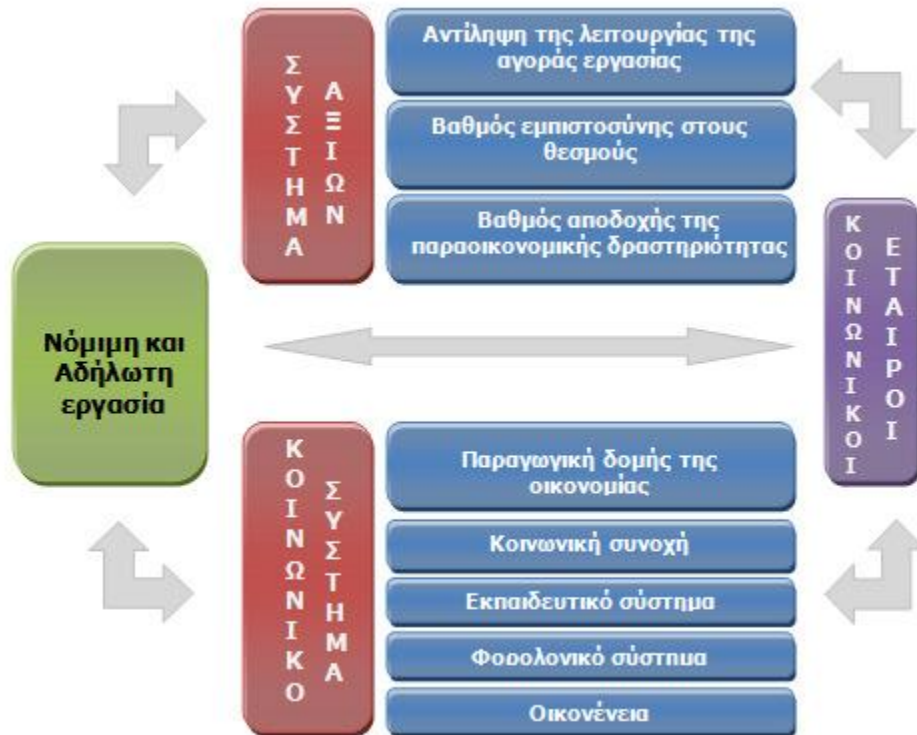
ΣΥΣΤΗΜΑ ΑΞΙΩΝ

Αντίληψη της λειτουργίας της αγοράς εργασίας

Βαθμός εμπιστοσύνης στους θεσμούς

Βαθμός αποδοχής της παραοικονομικής δραστηριότητας

ΚΟΙΝΩΝΙΚΟΙ ΕΤΑΙΡΟΙ

Νόμιμη και Αδήλωτη εργασία

ΚΟΙΝΩΝΙΚΟ ΣΥΣΤΗΜΑ

Παραγωγική δομής της οικονομίας

Κοινωνική συνοχή

Εκπαιδευτικό σύστημα

Φορολογικό σύστημα

Οικογένεια